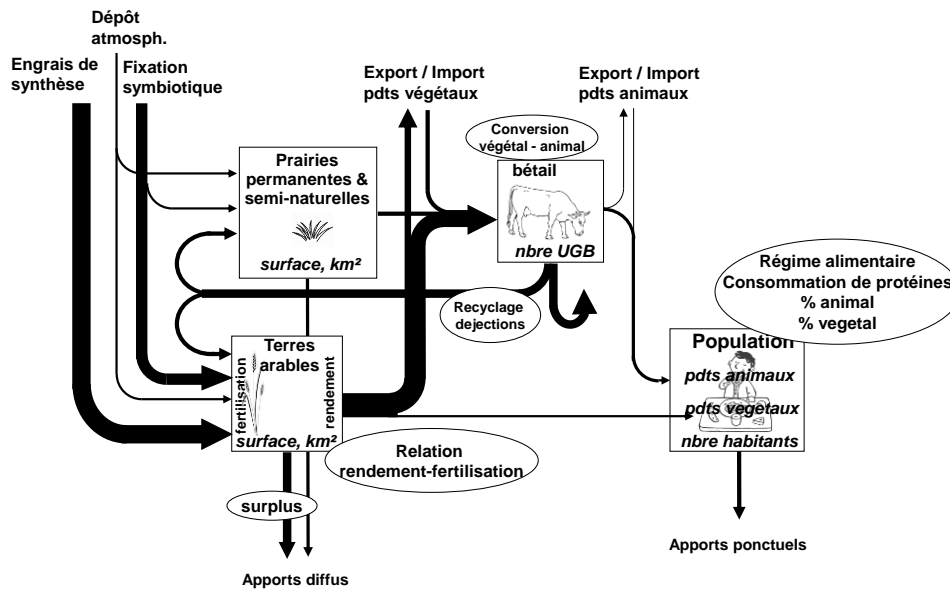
Dépôt atmosph.

Engrais de synthèse

Fixation symbiotique

Export / Import pdts végétaux

Export / Import pdts animaux

Conversion végétal - animal

Prairies permanentes & semi-naturelles

surface, km²

bétail

nbre UGB

Régime alimentaire
Consommation de protéines
% animal
% vegetal

Recyclage dejections

Terres arables

fertilisation

rendement

surface, km²

Population

pdts animaux

pdts vegetaux

nbre habitants

Relation rendement-fertilisation

surplus

Apports ponctuels

Apports diffus